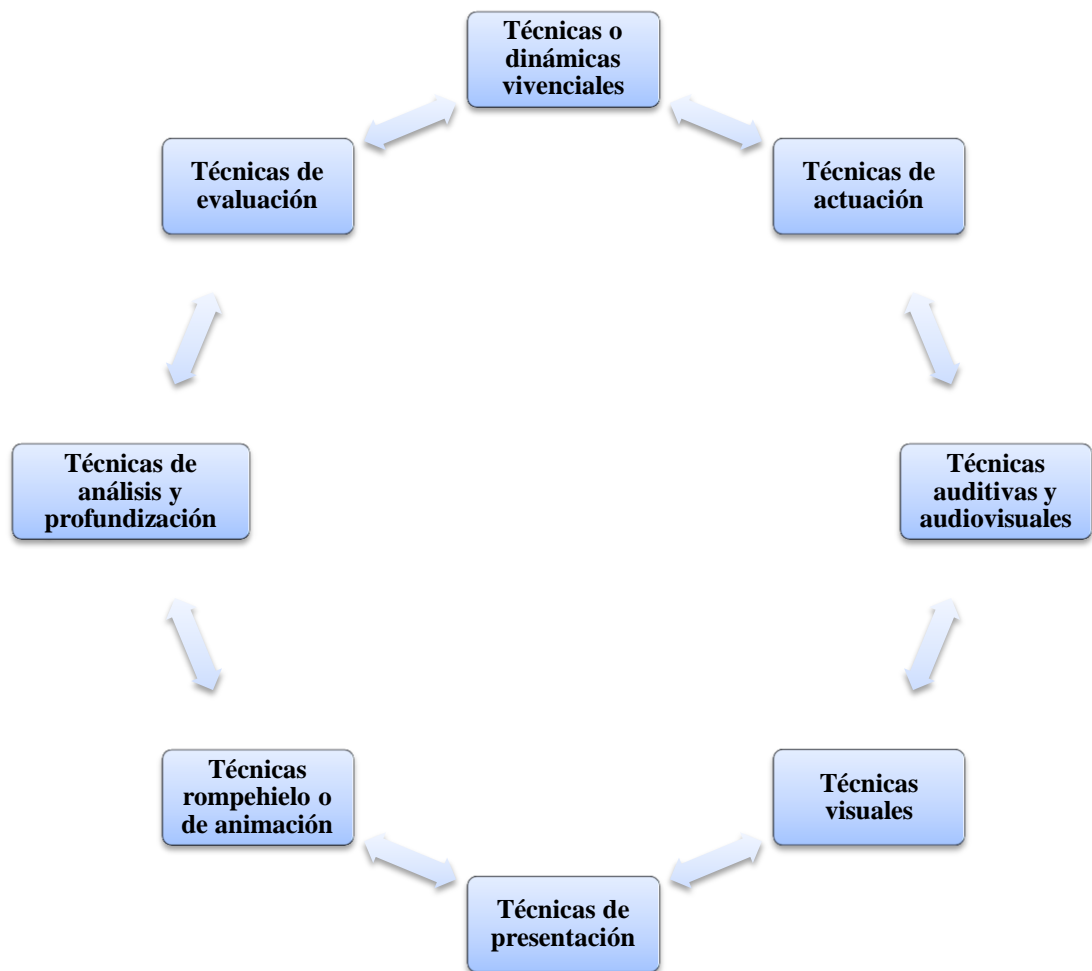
Técnicas o dinámicas vivenciales

Técnicas de actuación

Técnicas auditivas y audiovisuales

Técnicas visuales

Técnicas de presentación

Técnicas rompehielo o de animación

Técnicas de análisis y profundización

Técnicas de evaluación